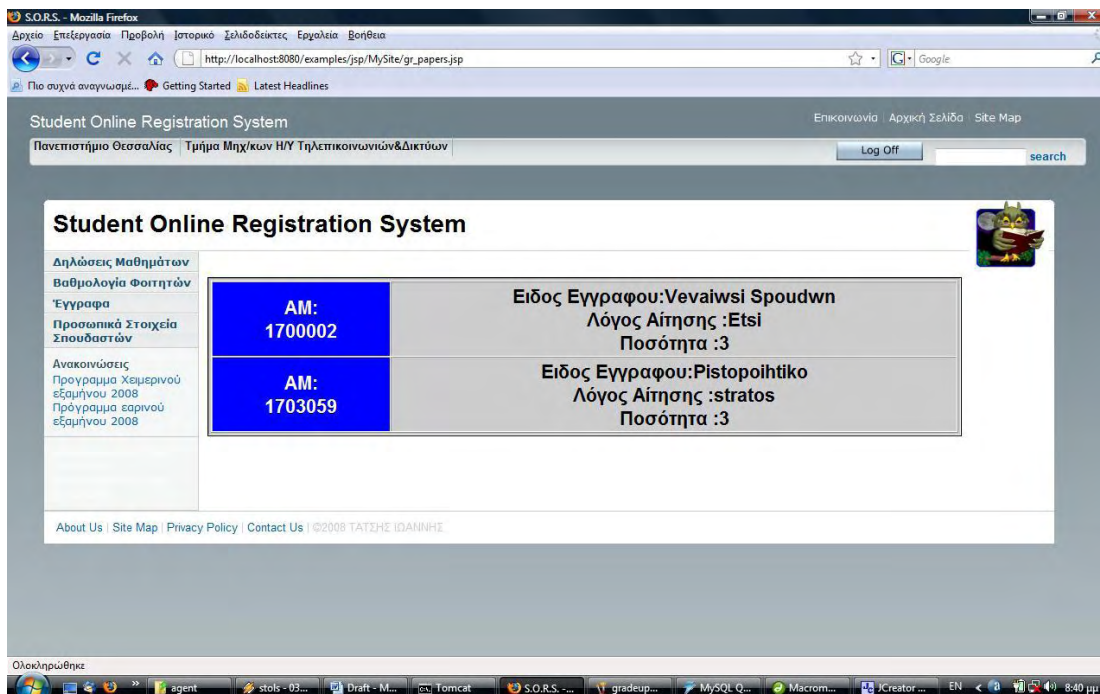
S.O.R.S. - Mozilla Firefox

Αρχείο Επεξεργασία Προβολή Ιστορικό Σελιδοδείκτες Εργαλεία Βοήθεια

http://localhost:8080/examples/jsp/MySite/gr_papers.jsp

Google

Πιο συχνά αναγνωσμέ... Getting Started Latest Headlines

Student Online Registration System

Επικοινωνία | Αρχική Σελίδα | Site Map

Πανεπιστήμιο Θεσσαλίας | Τμήμα Μηχ/κων Η/Υ Τηλεπικοινωνιών&Δικτύων

Log Off

search

Student Online Registration System

Δηλώσεις Μαθημάτων
Βαθμολογία Φοιτητών
Έγγραφα
Προσωπικά Στοιχεία Σπουδαστών

Ανακοινώσεις
Προγραμμα Χειμερινού εξαμήνου 2008
Πρόγραμμα εαρινού εξαμήνου 2008

| AM: 1700002 | Ειδος Εγγραφου:Vevaiwsi Spoudwn<br>Λόγος Αίτησης :Etsi<br>Ποσότητα :3 |
|---|---|
| AM: 1703059 | Ειδος Εγγραφου:Pistopoihtiko<br>Λόγος Αίτησης :stratos<br>Ποσότητα :3 |

About Us | Site Map | Privacy Policy | Contact Us | ©2008 ΤΑΤΣΗΣ ΙΩΑΝΝΗΣ

Ολοκληρώθηκε

agent | stols - 03... | Draft - M... | Tomcat | S.O.R.S. -... | gradeup... | MySQL Q... | Macrom... | JCreator ... | EN | 8:40 μμ